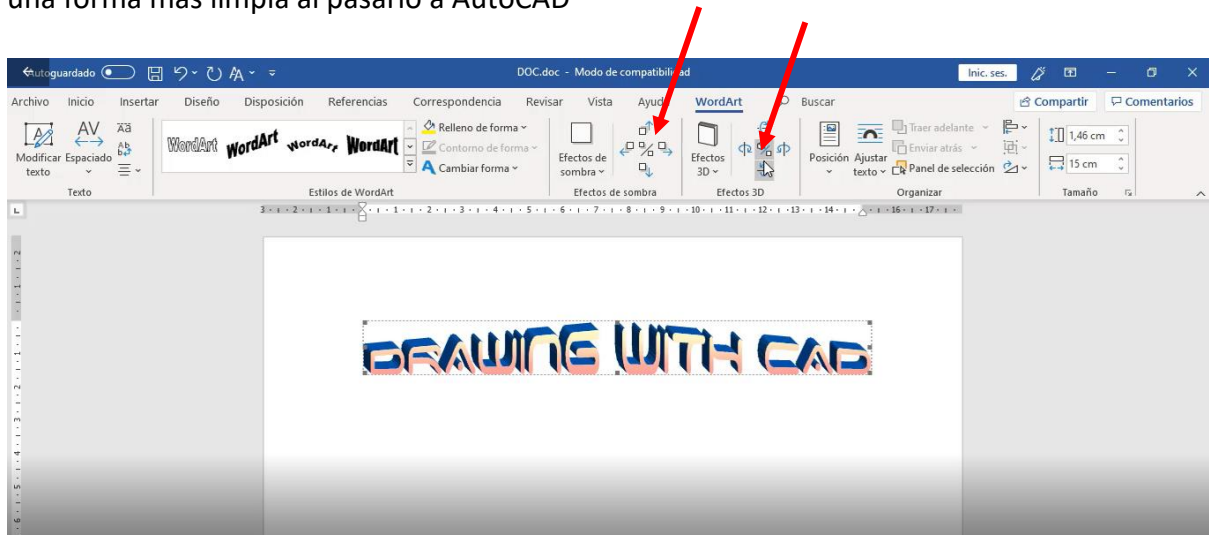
una forma más limpia al pasarlo a AutoCAD

Autoguardado DOC.doc - Modo de compatibilidad Inic. ses.

Archivo Inicio Insertar Diseño Disposición Referencias Correspondencia Revisar Vista Ayuda WordArt Buscar Compartir Comentarios

Modificar texto Espaciado Texto WordArt WordArt WordArt WordArt Relleno de forma Contorno de forma Cambiar forma Estilos de WordArt Efectos de sombra Efectos de sombra Efectos 3D Efectos 3D Posición Ajustar texto Traer adelante Enviar atrás Panel de selección Organizar 1,46 cm 15 cm Tamaño

DRAWING WITH CAD